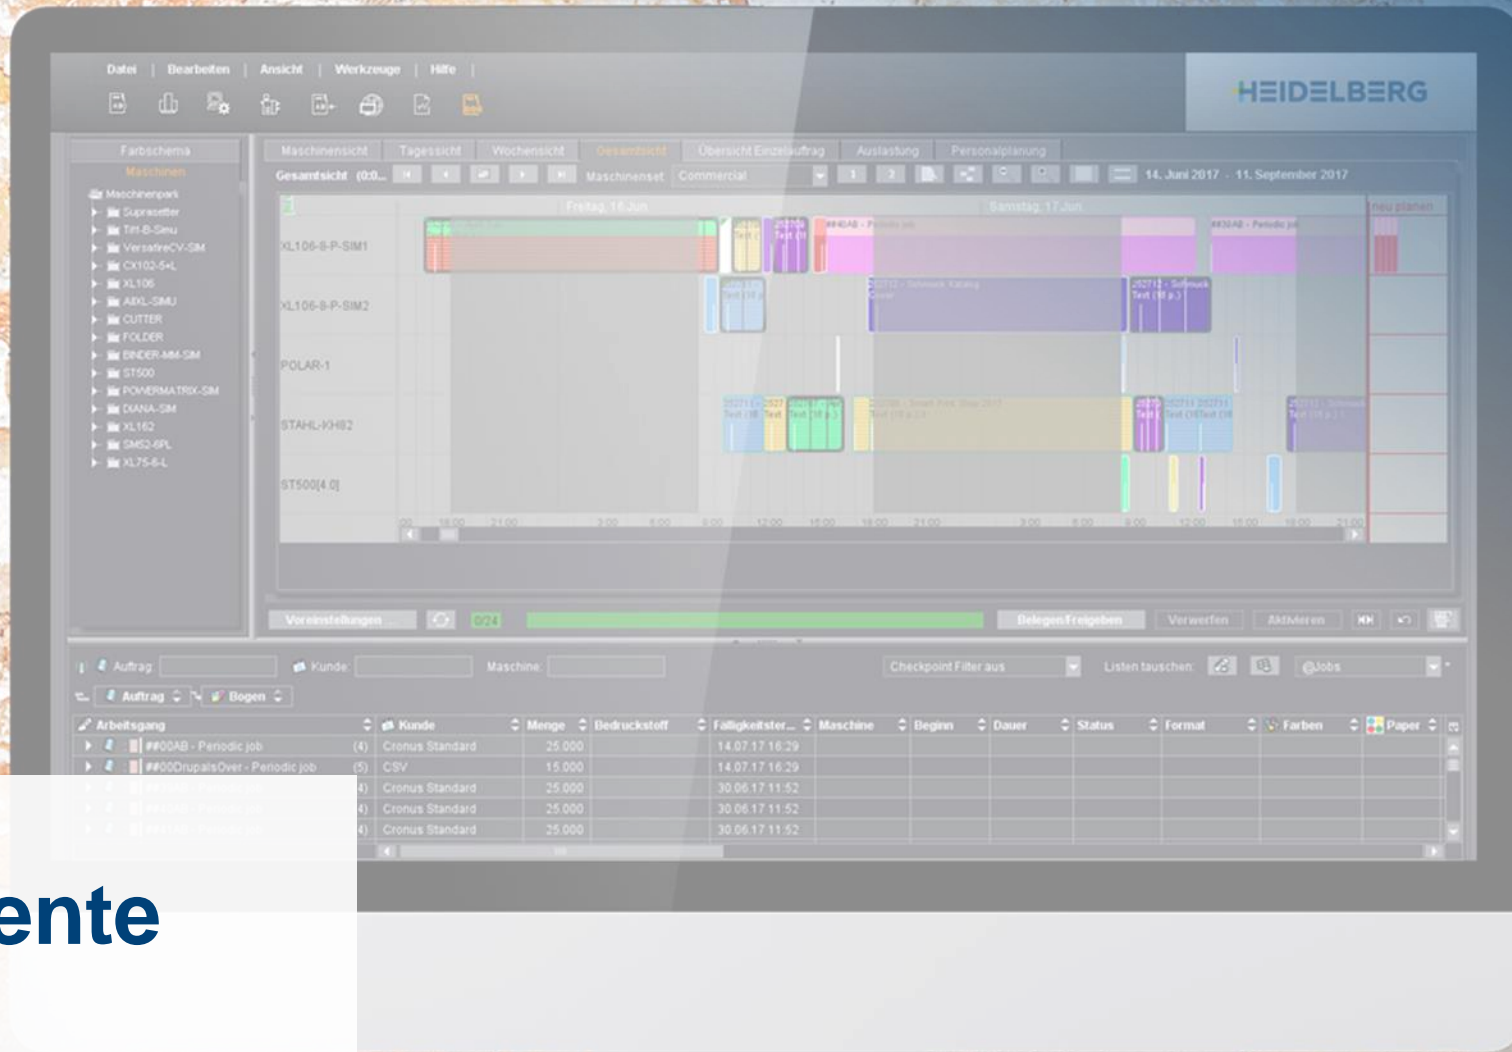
Datei | Bearbeiten | Ansicht | Werkzeuge | Hilfe |

HEIDELBERG

Farbschema
Maschinen

Maschinenpark
Suprasetter
TiH-B-Simu
VersafireCV-SIM
CX102-5-L
XL106
ABXL-SIMU
CUTTER
FOLDER
BINDER-MM-SIM
ST500
POWERMATRIX-SIM
DIANA-SIM
XL162
SM52-6PL
XL75-6-L

Maschinensicht | Tagessicht | Wochensicht | Gesamtsicht | Übersicht Einzelauftrag | Auslastung | Personalplanung

Gesamtsicht (0:0... Maschinenset Commercial 1 2 14. Juni 2017 - 11. September 2017

Freitag, 16.Jun
Samstag, 17.Jun
neu planen

XL106-8-P-SIM1
XL106-8-P-SIM2
POLAR-1
STAHL-KH82
ST500[4.0]

Voreinstellungen 0/24 Belegen Freigeben Verwerfen Aktivieren

Auftrag: Kunde: Maschine: Checkpoint Filter aus Listen tauschen: @Jobs

Auftrag Bogen

| Arbeitsgang | Kunde | Menge | Bedruckstoff | Fälligkeitster... | Maschine | Beginn | Dauer | Status | Format | Farben | Paper |
|---|---|---|---|---|---|---|---|---|---|---|---|
| ##00AB - Periodic job (4) | Cronus Standard | 25.000 | | 14.07.17 16:29 | | | | | | | |
| ##00DrupalsOver - Periodic job (5) | CSV | 15.000 | | 14.07.17 16:29 | | | | | | | |
| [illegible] (4) | Cronus Standard | 25.000 | | 30.06.17 11:52 | | | | | | | |
| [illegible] (4) | Cronus Standard | 25.000 | | 30.06.17 11:52 | | | | | | | |
| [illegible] (4) | Cronus Standard | 25.000 | | 30.06.17 11:52 | | | | | | | |

ente